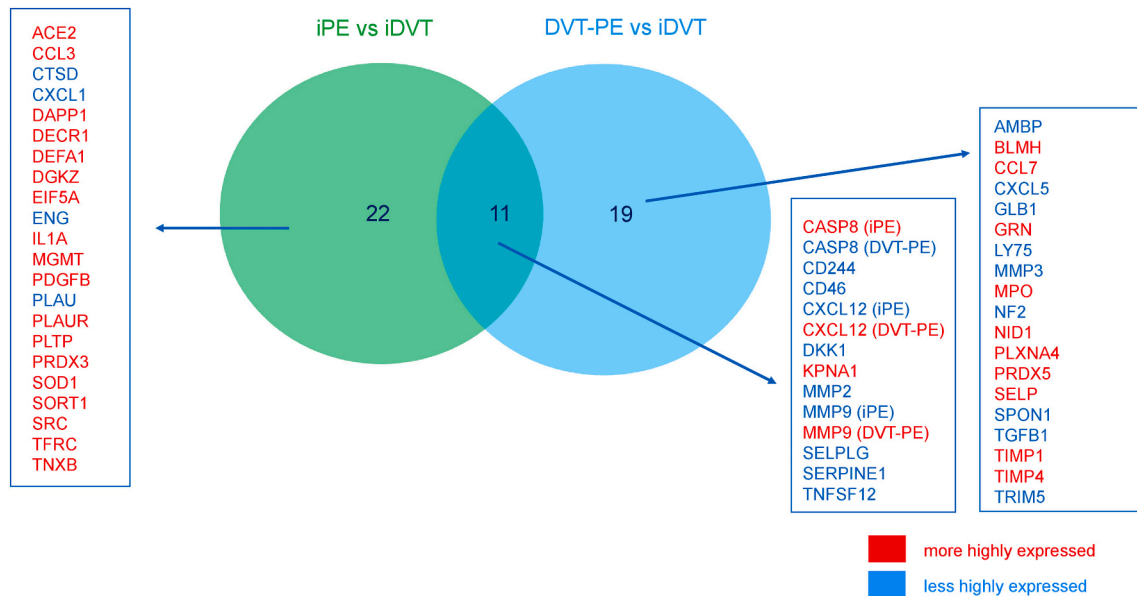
ACE2
CCL3
CTSD
CXCL1
DAPP1
DECR1
DEFA1
DGKZ
EIF5A
ENG
IL1A
MGMT
PDGFB
PLAU
PLAUR
PLTP
PRDX3
SOD1
SORT1
SRC
TFRC
TNXB

iPE vs iDVT

DVT-PE vs iDVT

22

11

19

CASP8 (iPE)
CASP8 (DVT-PE)
CD244
CD46
CXCL12 (iPE)
CXCL12 (DVT-PE)
DKK1
KPNA1
MMP2
MMP9 (iPE)
MMP9 (DVT-PE)
SELPLG
SERPINE1
TNFSF12

AMBP
BLMH
CCL7
CXCL5
GLB1
GRN
LY75
MMP3
MPO
NF2
NID1
PLXNA4
PRDX5
SELP
SPON1
TGFB1
TIMP1
TIMP4
TRIM5

more highly expressed

less highly expressed